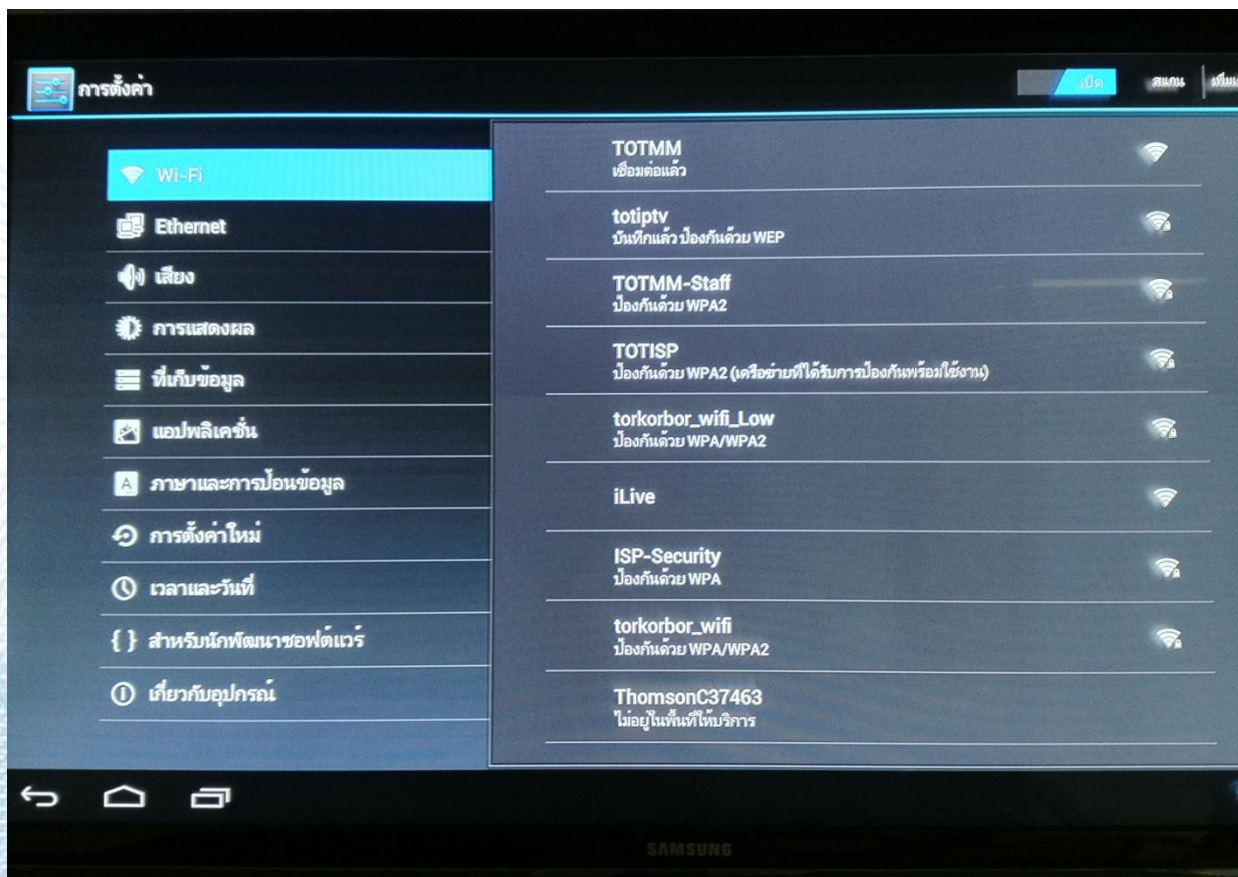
การตั้งค่า

เปิด

สแกน

เพิ่มเ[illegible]

Wi-Fi

Ethernet

เสียง

การแสดงผล

ที่เก็บข้อมูล

แอปพลิเคชั่น

ภาษาและการป้อนข้อมูล

การตั้งค่าใหม่

เวลาและวันที่

{ } สำหรับนักพัฒนาซอฟต์แวร์

เกี่ยวกับอุปกรณ์

TOTMM
เชื่อมต่อแล้ว

totiptv
บันทึกแล้ว ป้องกันด้วย WEP

TOTMM-Staff
ป้องกันด้วย WPA2

TOTISP
ป้องกันด้วย WPA2 (เครือข่ายที่ได้รับการป้องกันพร้อมใช้งาน)

torkorbor_wifi_Low
ป้องกันด้วย WPA/WPA2

iLive

ISP-Security
ป้องกันด้วย WPA

torkorbor_wifi
ป้องกันด้วย WPA/WPA2

ThomsonC37463
ไม่อยู่ในพื้นที่ให้บริการ

SAMSUNG